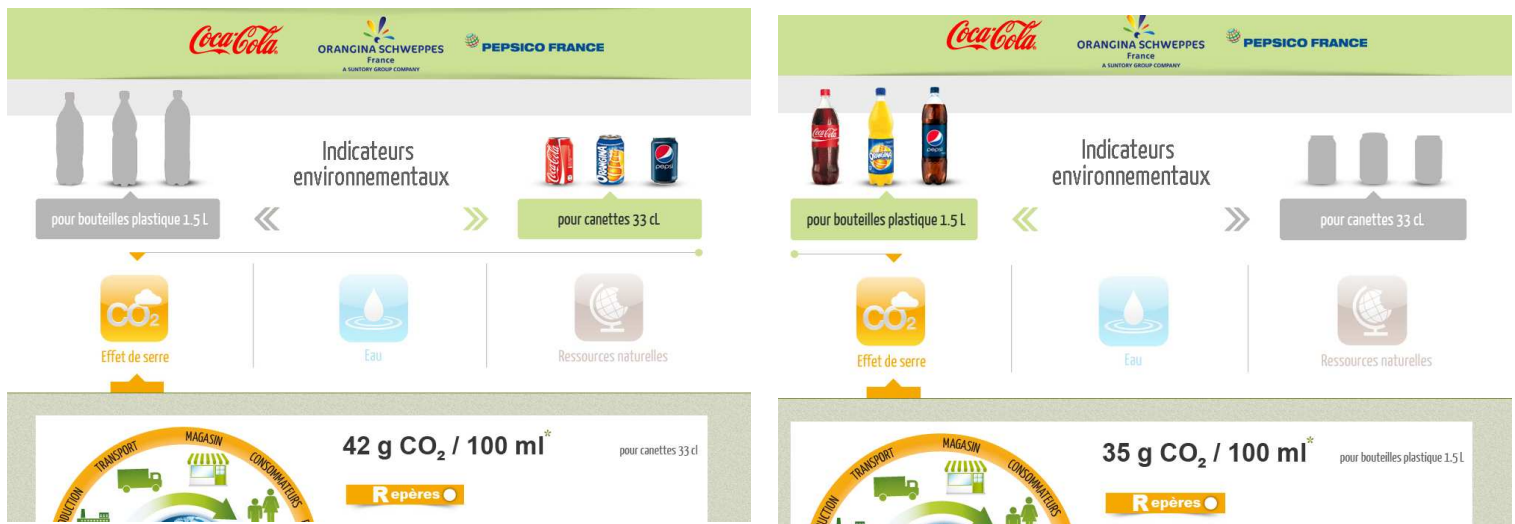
Coca-Cola ORANGINA SCHWEPPES France A SUNTORY GROUP COMPANY PEPSICO FRANCE

Indicateurs environnementaux

pour bouteilles plastique 1.5 L

pour canettes 33 cL

CO2

Effet de serre

Eau

Ressources naturelles

TRANSPORT MAGASIN CONSOMMATEURS

$42$ g $CO_2$ / 100 ml*

pour canettes 33 cl

Repères

Coca-Cola ORANGINA SCHWEPPES France A SUNTORY GROUP COMPANY PEPSICO FRANCE

Indicateurs environnementaux

pour bouteilles plastique 1.5 L

pour canettes 33 cL

CO2

Effet de serre

Eau

Ressources naturelles

TRANSPORT MAGASIN CONSOMMATEURS

$35$ g $CO_2$ / 100 ml*

pour bouteilles plastique 1.5 L

Repères